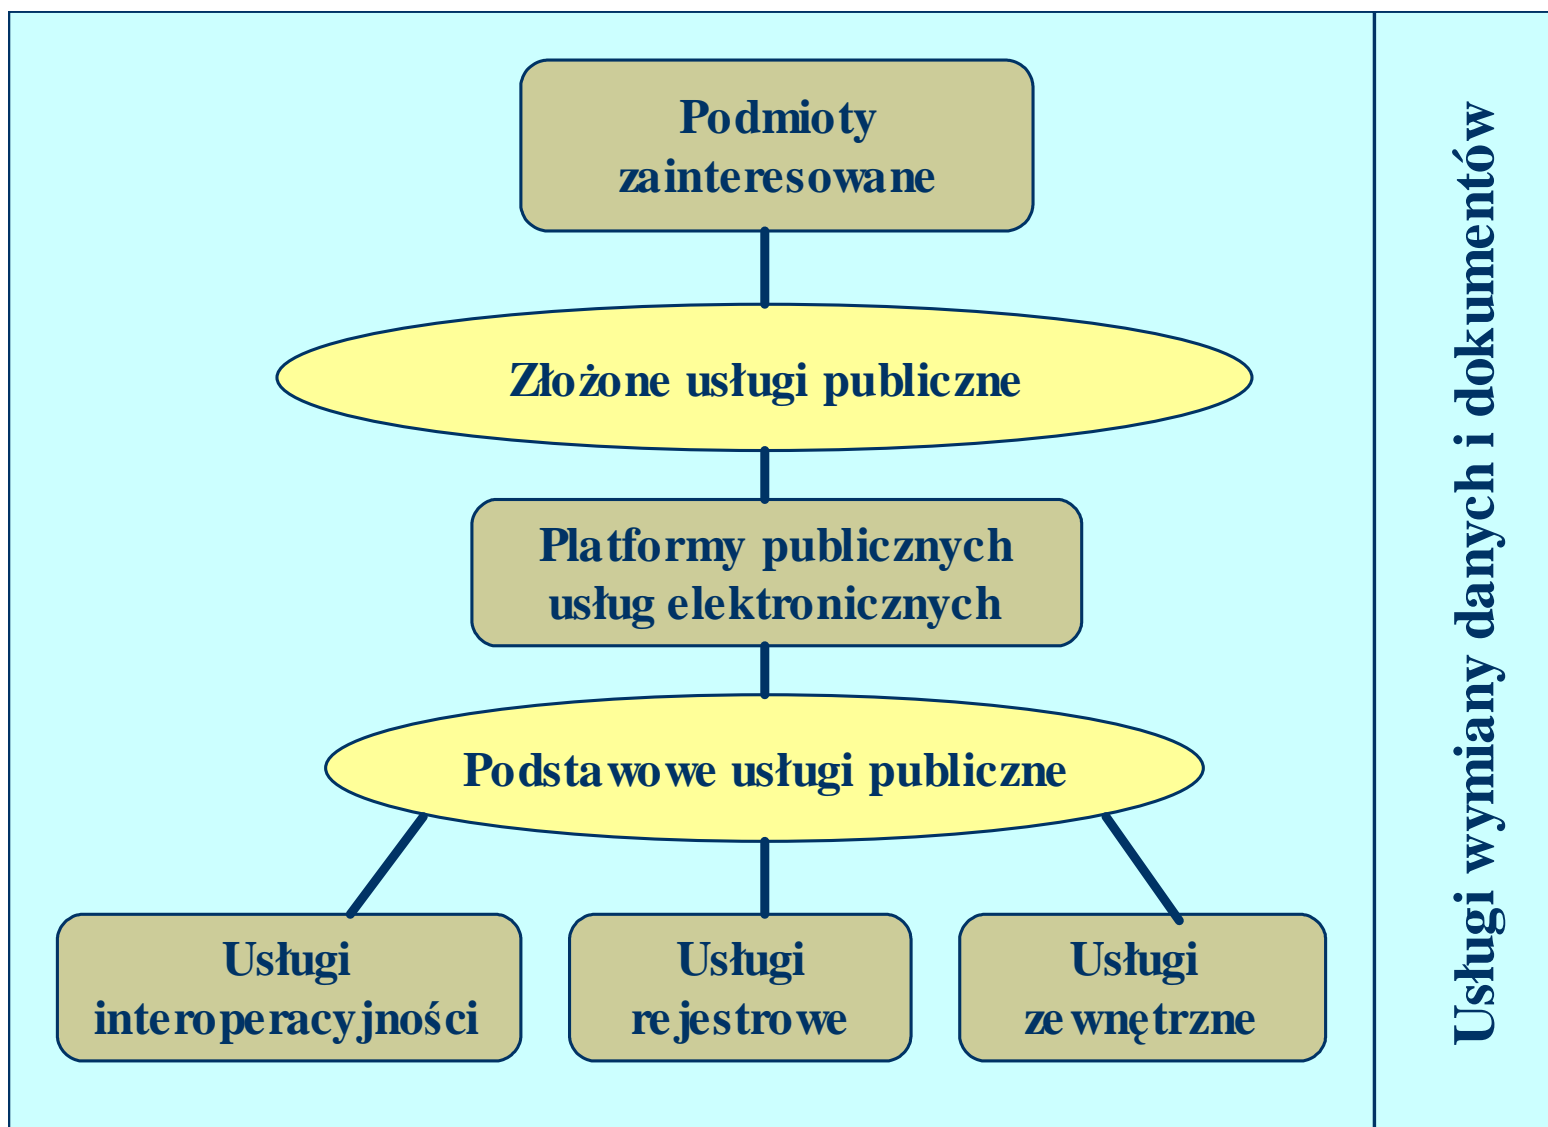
Podmioty zainteresowane

Złożone usługi publiczne

Platformy publicznych usług elektronicznych

Podstawowe usługi publiczne

Usługi interoperacyjności

Usługi rejestrowe

Usługi zewnętrzne

Usługi wymiany danych i dokumentów